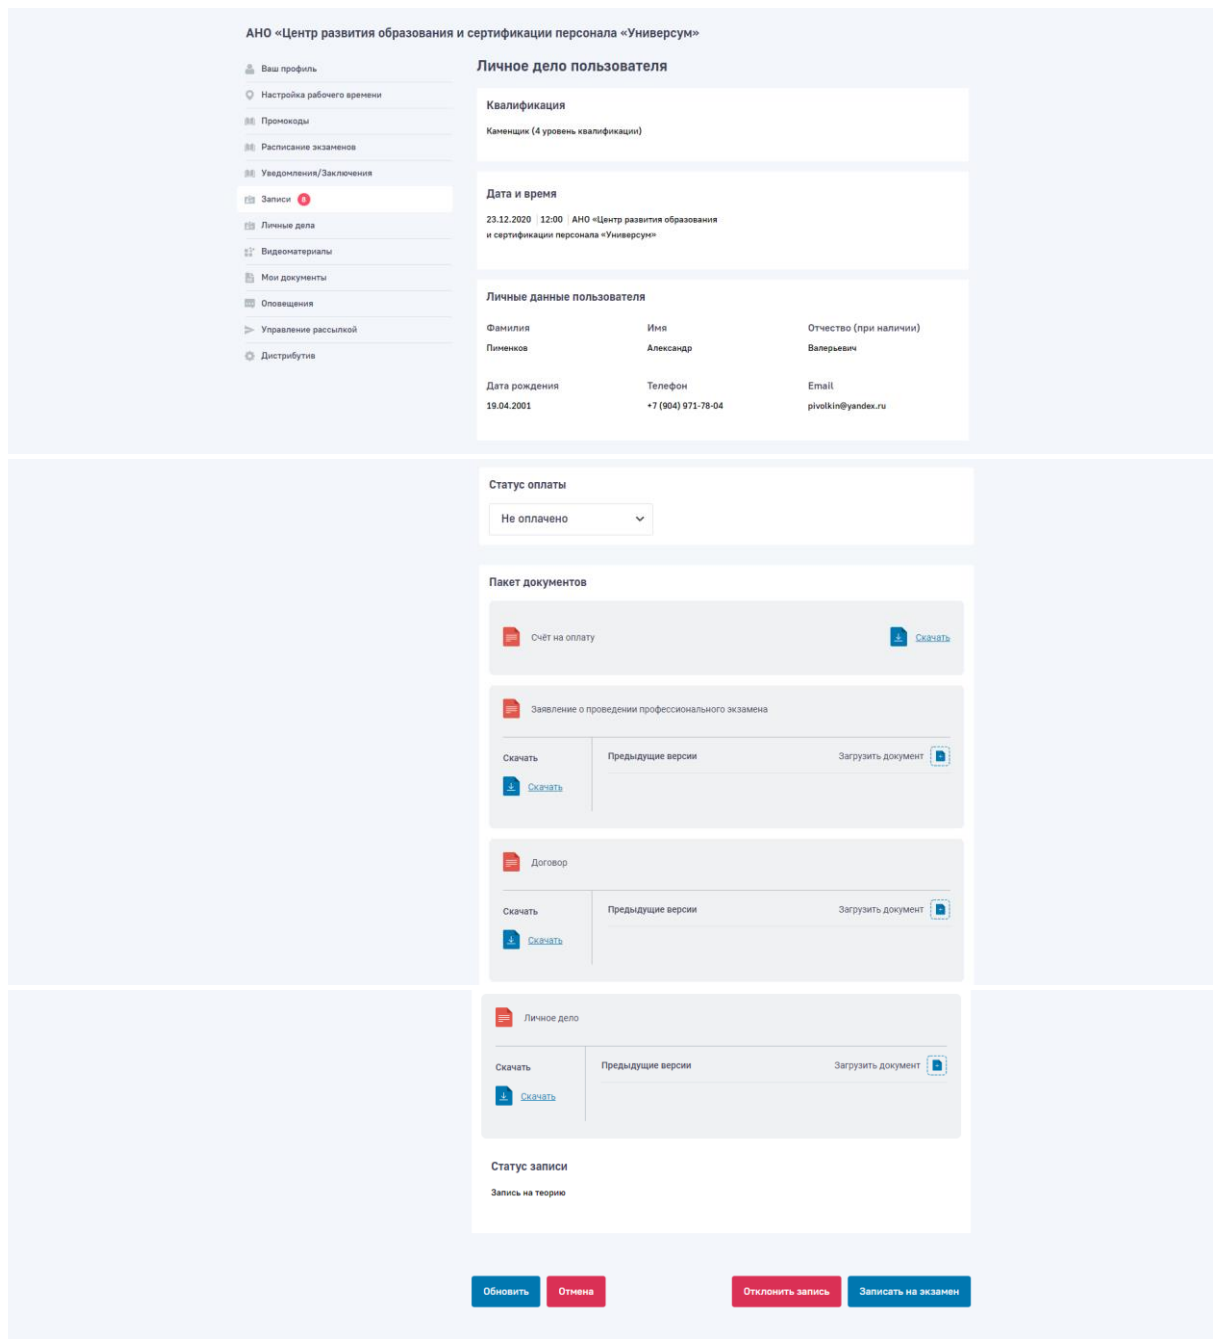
АНО «Центр развития образования и сертификации персонала «Универсум»

Ваш профиль
Настройка рабочего времени
Промокоды
Расписание экзаменов
Уведомления/Заключения
Записи 8
Личные дела
Видеоматериалы
Мои документы
Оповещения
Управление рассылкой
Дистрибутив

Личное дело пользователя

Квалификация

Каменщик (4 уровень квалификации)

Дата и время

23.12.2020 | 12:00 | АНО «Центр развития образования и сертификации персонала «Универсум»

Личные данные пользователя

| Фамилия | Имя | Отчество (при наличии) |
|---|---|---|
| Пименков | Александр | Валерьевич |
| Дата рождения | Телефон | Email |
| 19.04.2001 | +7 (904) 971-78-04 | pivolkin@yandex.ru |

Статус оплаты

Не оплачено

Пакет документов

Счёт на оплату
Скачать

Заявление о проведении профессионального экзамена
Скачать
Скачать
Предыдущие версии
Загрузить документ

Договор
Скачать
Скачать
Предыдущие версии
Загрузить документ

Личное дело
Скачать
Скачать
Предыдущие версии
Загрузить документ

Статус записи

Запись на теорию

Обновить
Отмена
Отклонить запись
Записать на экзамен